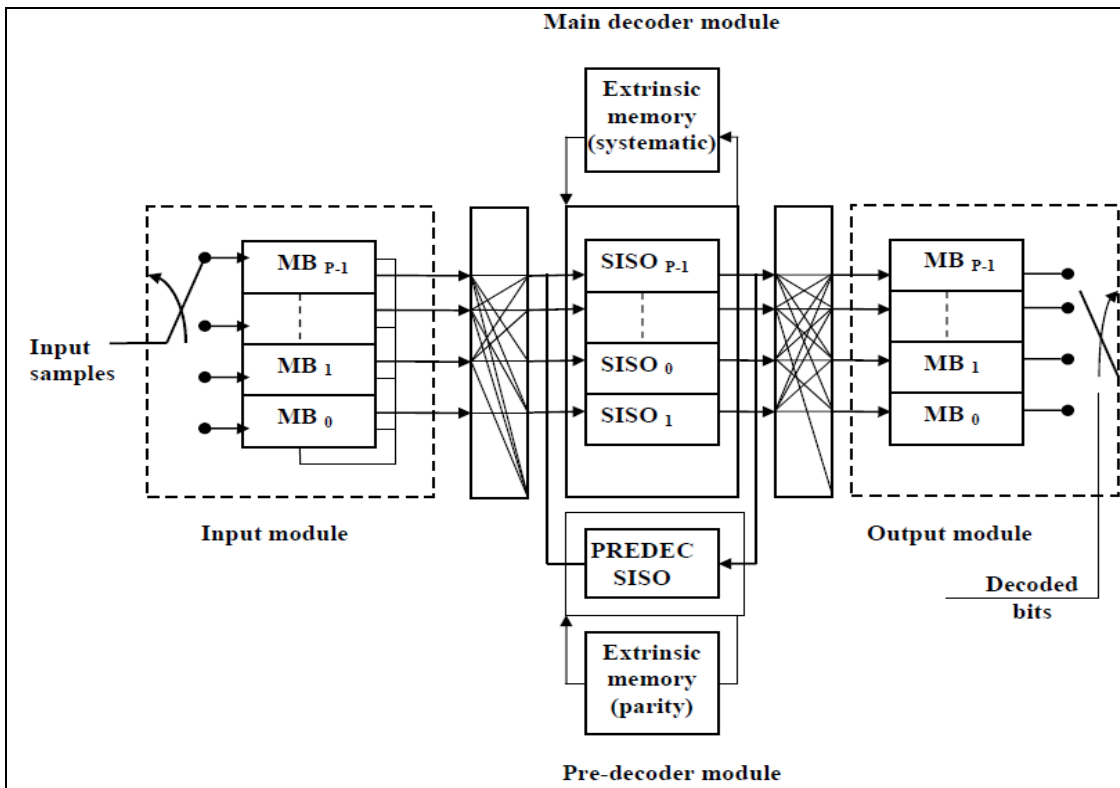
Main decoder module

Extrinsic memory (systematic)

Input samples

$MB_{P-1}$

$MB_1$

$MB_0$

$SISO_{P-1}$

$SISO_0$

$SISO_1$

$MB_{P-1}$

$MB_1$

$MB_0$

Input module

Output module

PREDEC SISO

Decoded bits

Extrinsic memory (parity)

Pre-decoder module